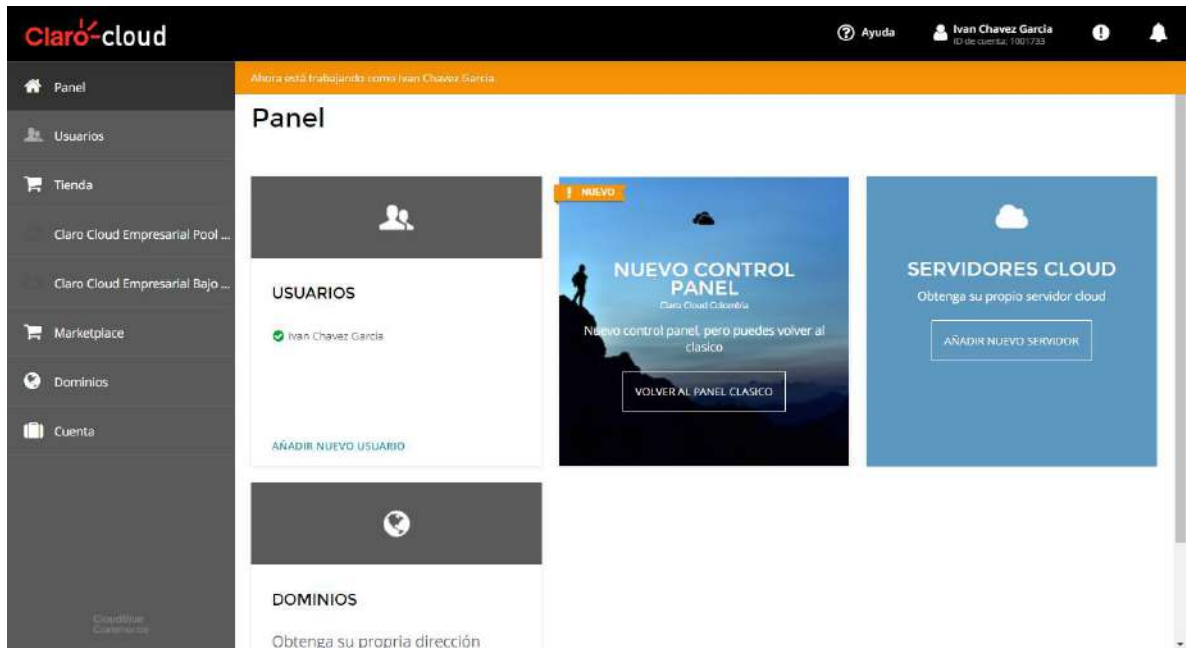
Claro-cloud

Ayuda

Ivan Chavez Garcia
ID de cuenta: 1001733

Panel
Usuarios
Tienda
Claro Cloud Empresarial Pool ...
Claro Cloud Empresarial Bajo ...
Marketplace
Dominios
Cuenta

CloudBlue
Commerce

Ahora está trabajando como Ivan Chavez Garcia

Panel

USUARIOS

Ivan Chavez Garcia

AÑADIR NUEVO USUARIO

NUEVO

NUEVO CONTROL PANEL
Claro Cloud Colombia

Nuevo control panel, pero puedes volver al clasico

VOLVER AL PANEL CLASICO

SERVIDORES CLOUD

Obtenga su propio servidor cloud

AÑADIR NUEVO SERVIDOR

DOMINIOS

Obtenga su propria dirección